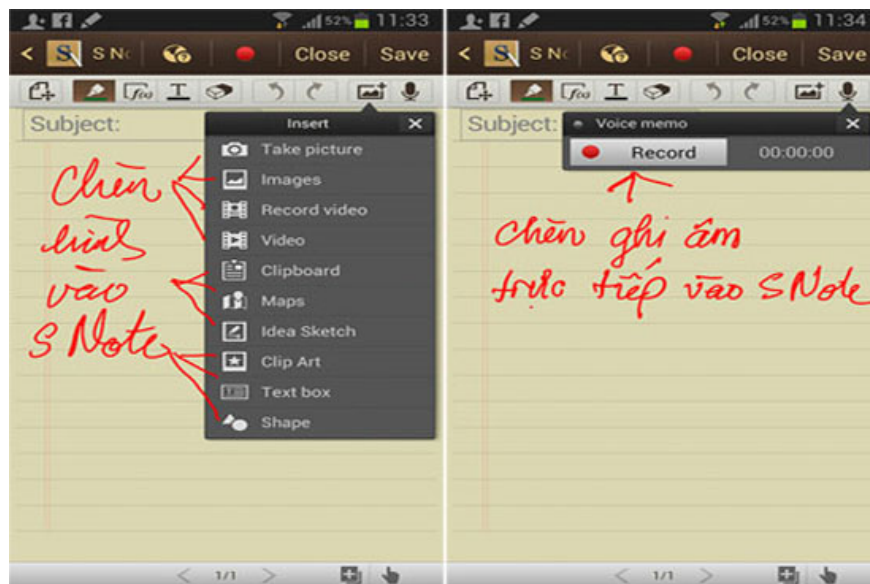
52% 11:33
S No Close Save
Subject:
Insert
Take picture
Images
Record video
Video
Clipboard
Maps
Idea Sketch
Clip Art
Text box
Shape
Chèn hình vào S Note
1/1

52% 11:34
S No Close Save
Subject:
Voice memo
Record 00:00:00
Chèn ghi âm trực tiếp vào S Note
1/1